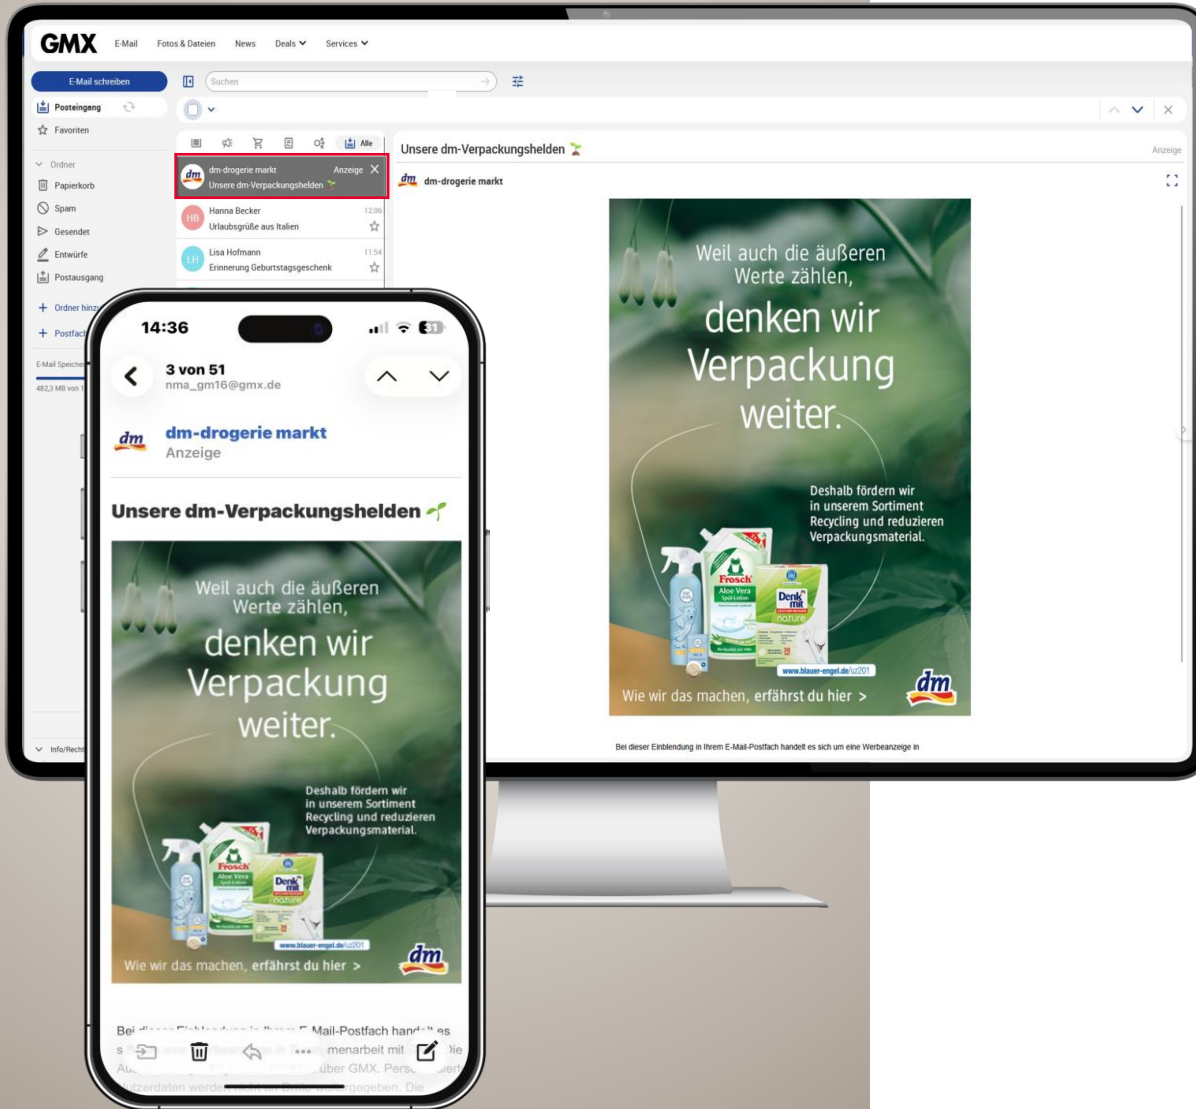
GMX E-Mail Fotos & Dateien News Deals Services

E-Mail schreiben

Suchen

Posteingang

Favoriten

Ordner

Papierkorb

Spam

Gesendet

Entwürfe

Postausgang

Ordner hinz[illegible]

Postfac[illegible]

E-Mail Speicher

482,3 MB von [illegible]

Info/Recht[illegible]

Alle

dm-drogerie markt Anzeige

Unsere dm-Verpackungshelden

Hanna Becker 12:06

Urlaubsgrüße aus Italien

Lisa Hofmann 11:54

Erinnerung Geburtstagsgeschenk

Unsere dm-Verpackungshelden

Anzeige

dm dm-drogerie markt

Weil auch die äußeren Werte zählen, denken wir Verpackung weiter.

Deshalb fördern wir in unserem Sortiment Recycling und reduzieren Verpackungsmaterial.

Frosch Aloe Vera Spül-Lotion

Denk mit nature

www.blauer-engel.de/uz201

Wie wir das machen, erfährst du hier >

dm

Bei dieser Einblendung in Ihrem E-Mail-Postfach handelt es sich um eine Werbeanzeige in

14:36

3 von 51
nma_gm16@gmx.de

dm dm-drogerie markt
Anzeige

Unsere dm-Verpackungshelden

Weil auch die äußeren Werte zählen, denken wir Verpackung weiter.

Deshalb fördern wir in unserem Sortiment Recycling und reduzieren Verpackungsmaterial.

Frosch Aloe Vera Spül-Lotion

Denk mit nature

www.blauer-engel.de/uz201

Wie wir das machen, erfährst du hier >

dm

Bei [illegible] Mail-Postfach hand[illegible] es s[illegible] menarbeit mit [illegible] Die Ab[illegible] über GMX. Pers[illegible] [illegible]utzerdaten werde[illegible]gegeben. Die